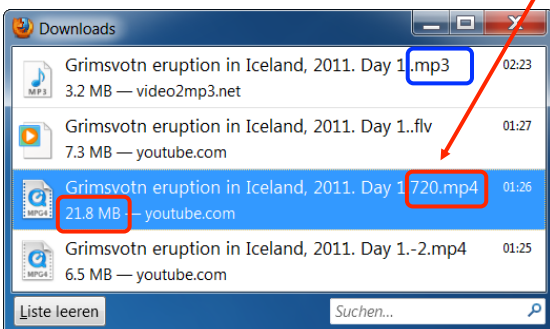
Downloads

MP3
Grimsvotn eruption in Iceland, 2011. Day 1..mp3
3.2 MB — video2mp3.net
02:23

Grimsvotn eruption in Iceland, 2011. Day 1..flv
7.3 MB — youtube.com
01:27

MPG4
Grimsvotn eruption in Iceland, 2011. Day 1.720.mp4
21.8 MB — youtube.com
01:26

MPG4
Grimsvotn eruption in Iceland, 2011. Day 1.-2.mp4
6.5 MB — youtube.com
01:25

Liste leeren

Suchen...